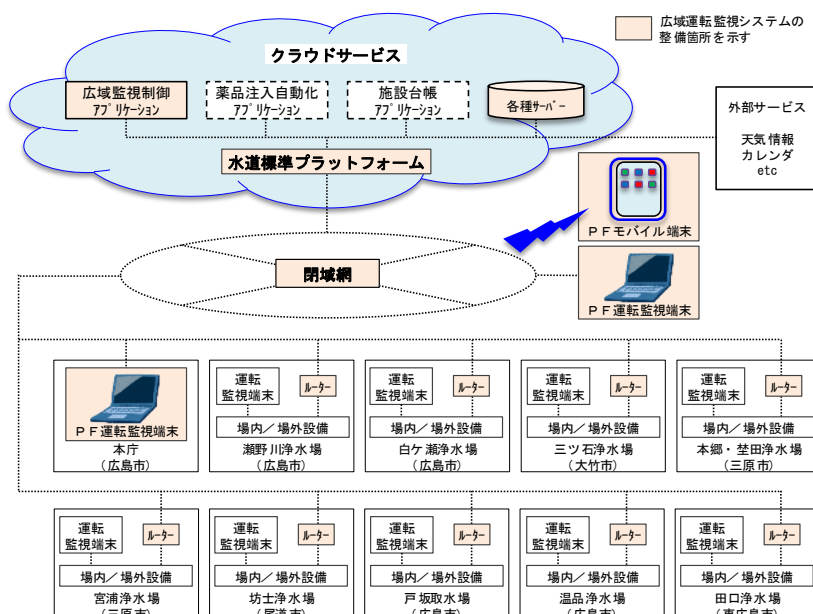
広域運転監視システムの整備箇所を示す

クラウドサービス

広域監視制御 アプリケーション
薬品注入自動化 アプリケーション
施設台帳 アプリケーション
各種サーバー

外部サービス
天気情報
カレンダ
etc

水道標準プラットフォーム

PFモバイル端末

閉域網

PF運転監視端末

PF運転監視端末
本庁
(広島市)

運転監視端末
ルーター
場内/場外設備
瀬野川浄水場
(広島市)

運転監視端末
ルーター
場内/場外設備
白ケ瀬浄水場
(広島市)

運転監視端末
ルーター
場内/場外設備
三ツ石浄水場
(大竹市)

運転監視端末
ルーター
場内/場外設備
本郷・埜田浄水場
(三原市)

運転監視端末
ルーター
場内/場外設備
宮浦浄水場
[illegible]

運転監視端末
ルーター
場内/場外設備
坊士浄水場
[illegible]

運転監視端末
ルーター
場内/場外設備
戸坂取水場
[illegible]

運転監視端末
ルーター
場内/場外設備
温品浄水場
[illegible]

運転監視端末
ルーター
場内/場外設備
田口浄水場
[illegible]